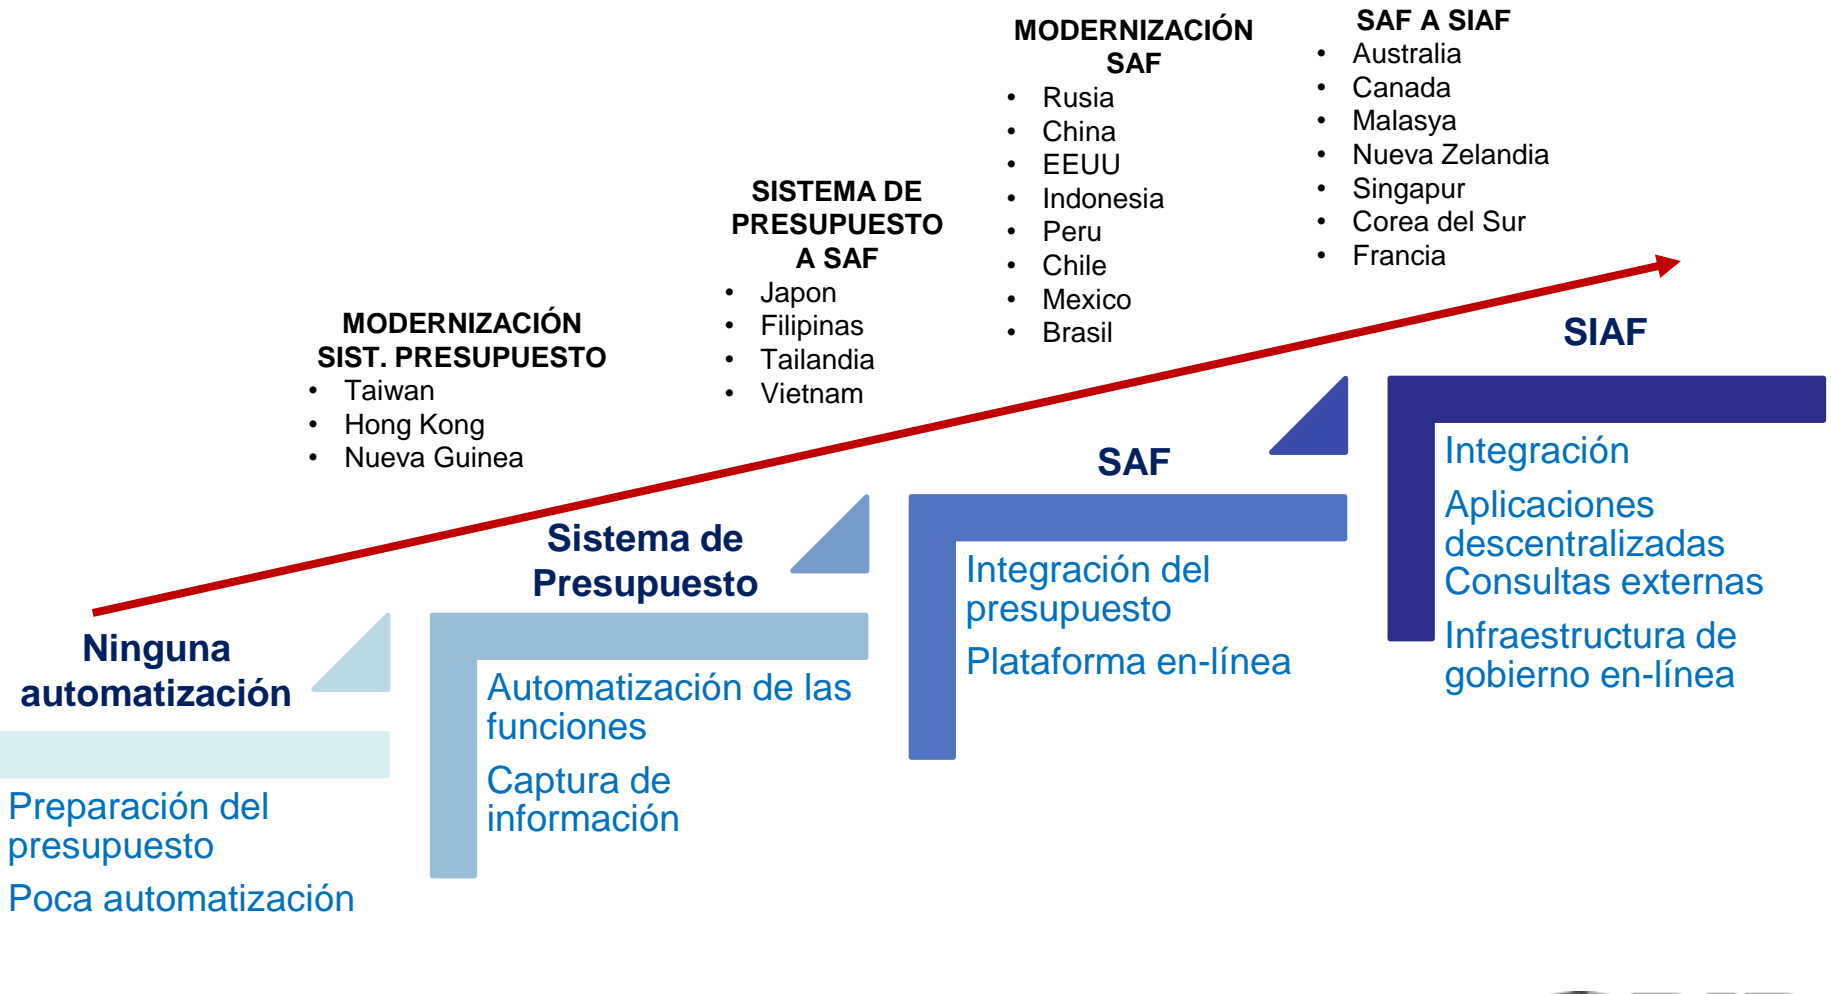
MODERNIZACIÓN SIST. PRESUPUESTO
- Taiwan
- Hong Kong
- Nueva Guinea

SISTEMA DE PRESUPUESTO A SAF
- Japon
- Filipinas
- Tailandia
- Vietnam

MODERNIZACIÓN SAF
- Rusia
- China
- EEUU
- Indonesia
- Peru
- Chile
- Mexico
- Brasil

SAF A SIAF
- Australia
- Canada
- Malasya
- Nueva Zelandia
- Singapur
- Corea del Sur
- Francia

Ninguna automatización

Preparación del presupuesto

Poca automatización

Sistema de Presupuesto

Automatización de las funciones

Captura de información

SAF

Integración del presupuesto

Plataforma en-línea

SIAF

Integración

Aplicaciones descentralizadas Consultas externas

Infraestructura de gobierno en-línea